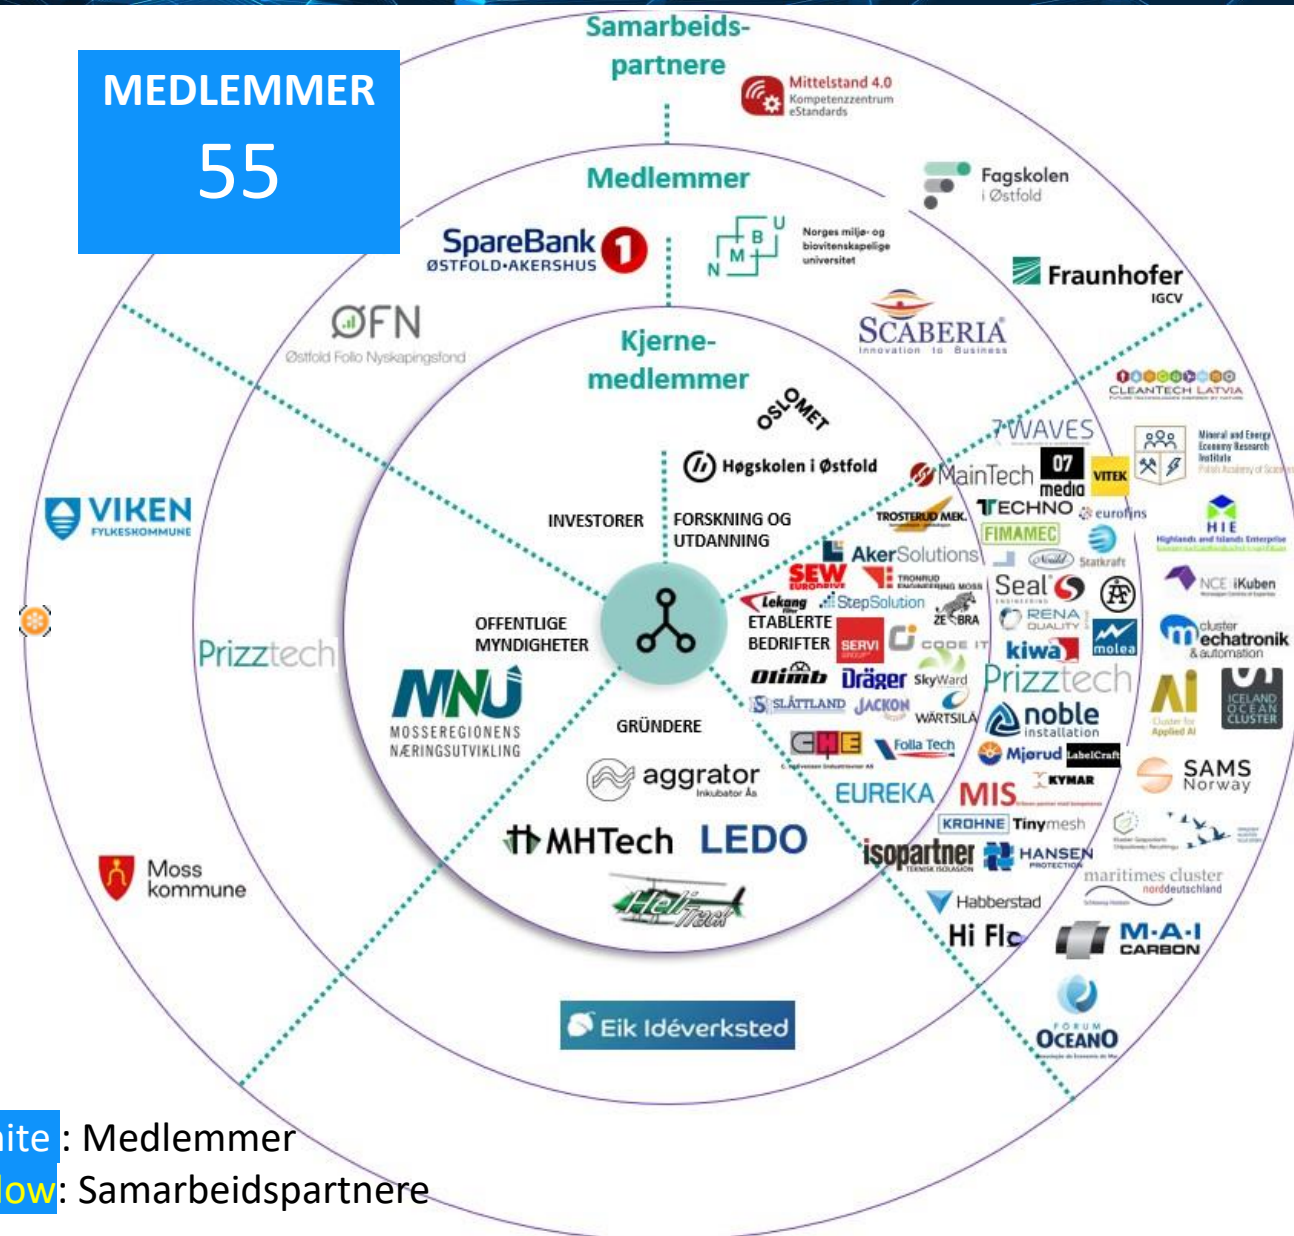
MEDLEMMER
55

Samarbeidspartnere

Mittelstand 4.0 Kompetenzzentrum eStandards

Medlemmer

Fagskolen i Østfold

SpareBank 1 ØSTFOLD-AKERSHUS

Norges miljø- og biovitenskapelige universitet

Fraunhofer IGCV

ØFN Østfold Follo Nyskapingsfond

Kjernemedlemmer

SCABERIA Innovation to Business

CLEANTECH LATVIA

OSLOMET

7WAVES

Mineral and Energy Economy Research Institute

Høgskolen i Østfold

MainTech

07 media

VITEK

VIKEN FYLKESKOMMUNE

INVESTORER

FORSKNING OG UTDANNING

TROSTERUD MEK.

TECHNO

eurofins

HIE Highlands and Islands Enterprise

FIMAMEC

AkerSolutions

Statkraft

SEW EURODRIVE

TRONRUD ENGINEERING MOSS

Seal

NCE iKuben

OFFENTLIGE MYNDIGHETER

Lekang

StepSolution

ZEBRA

RENA QUALITY

cluster mechatronik & automation

ETABLERTE BEDRIFTER

SERVI

CODE IT

kiwa

molea

Prizztech

Olimb

Dräger

SkyWard

Prizztech

AI Cluster for Applied AI

ICELAND OCEAN CLUSTER

MNU MOSSEREGIONENS NÆRINGSUTVIKLING

SLÅTTLAND

JACKON

WÄRTSILÄ

noble installation

GRÜNDERE

CME

Folla Tech

Mjørud

LabelCraft

aggrator Inkubator AS

EUREKA

MIS

KYMAR

SAMS Norway

KROHNE

Tinymesh

MHTech

LEDO

isopartner

HANSEN PROTECTION

maritimes cluster norddeutschland

Moss kommune

HeliTrack

Habberstad

Hi Flo

M-A-I CARBON

FORUM OCEANO

Eik Idéverksted

ite : Medlemmer
low: Samarbeidspartnere